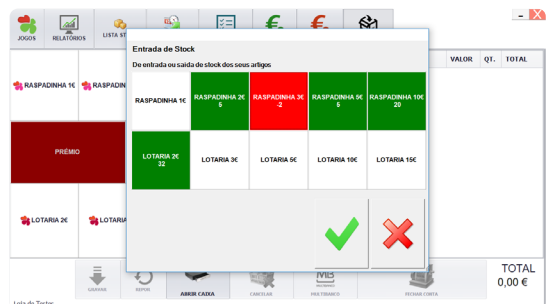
JOGOS
RELATÓRIOS
LISTA ST
Entrada de Stock
De entrada ou saída de stock dos seus artigos
RASPADINHA 1€
RASPADINHA 2€
5
RASPADINHA 3€
-2
RASPADINHA 5€
5
RASPADINHA 10€
20
LOTARIA 2€
32
LOTARIA 3€
LOTARIA 5€
LOTARIA 10€
LOTARIA 15€
VALOR
QT.
TOTAL
RASPADINHA 1€
RASPADINHA
PRÉMIO
LOTARIA 2€
LOTARIA
LIMPAR
REPOR
ABRIR GAVETA
CANCELAR
MULTIBANCO
FECHAR CONTA
TOTAL
0,00 €
Loja de Testes